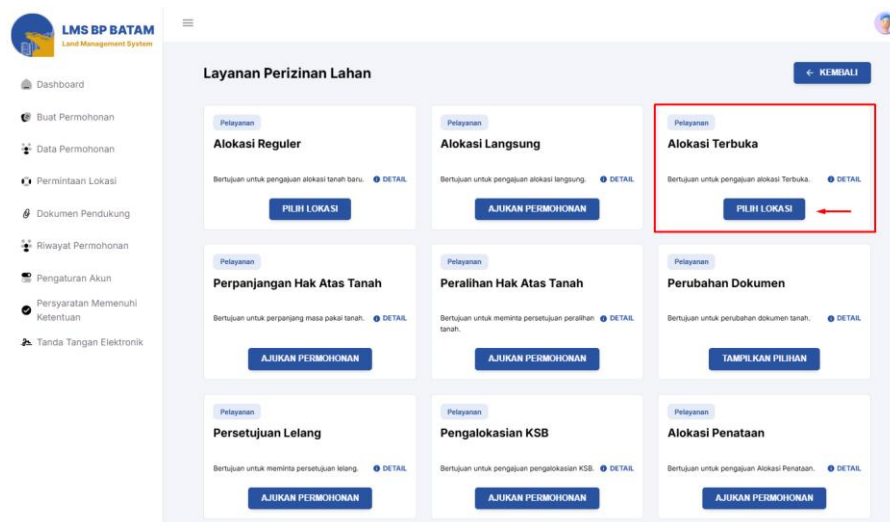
LMS BP BATAM
Land Management System

Dashboard
Buat Permohonan
Data Permohonan
Permintaan Lokasi
Dokumen Pendukung
Riwayat Permohonan
Pengaturan Akun
Persyaratan Memenuhi Ketentuan
Tanda Tangan Elektronik

Layanan Perizinan Lahan

← KEMBALI

Pelayanan
Alokasi Reguler
Bertujuan untuk pengajuan alokasi tanah baru. DETAIL
PILIH LOKASI

Pelayanan
Alokasi Langsung
Bertujuan untuk pengajuan alokasi langsung. DETAIL
AJUKAN PERMOHONAN

Pelayanan
Alokasi Terbuka
Bertujuan untuk pengajuan alokasi Terbuka. DETAIL
PILIH LOKASI

Pelayanan
Perpanjangan Hak Atas Tanah
Bertujuan untuk perpanjang masa pakai tanah. DETAIL
AJUKAN PERMOHONAN

Pelayanan
Peralihan Hak Atas Tanah
Bertujuan untuk meminta persetujuan peralihan tanah. DETAIL
AJUKAN PERMOHONAN

Pelayanan
Perubahan Dokumen
Bertujuan untuk perubahan dokumen tanah. DETAIL
TAMPILKAN PILIHAN

Pelayanan
Persetujuan Lelang
Bertujuan untuk meminta persetujuan lelang. DETAIL
AJUKAN PERMOHONAN

Pelayanan
Pengalokasian KSB
Bertujuan untuk pengajuan pengalokasian KSB. DETAIL
AJUKAN PERMOHONAN

Pelayanan
Alokasi Penataan
Bertujuan untuk pengajuan Alokasi Penataan. DETAIL
AJUKAN PERMOHONAN